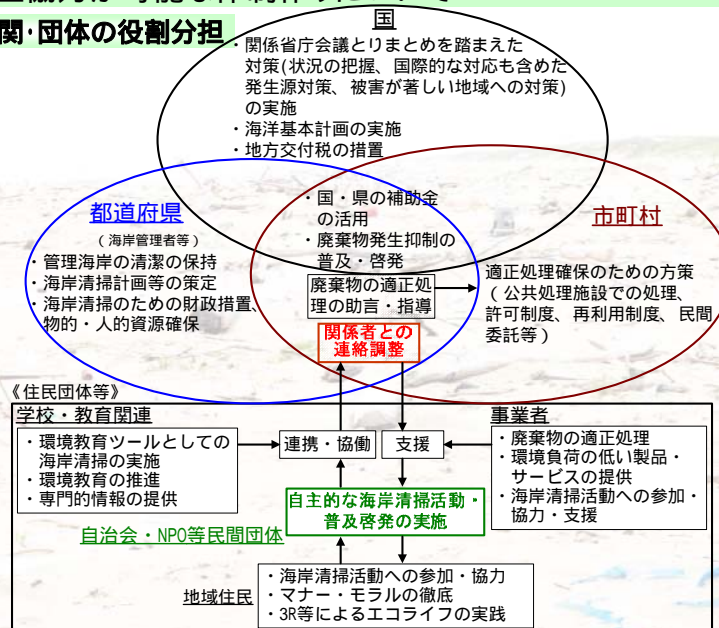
関・団体の役割分担

国
・関係省庁会議とりまとめを踏まえた対策(状況の把握、国際的な対応も含めた発生源対策、被害が著しい地域への対策)の実施
・海洋基本計画の実施
・地方交付税の措置

都道府県
（海岸管理者等）
・管理海岸の清潔の保持
・海岸清掃計画等の策定
・海岸清掃のための財政措置、物的・人的資源確保

・国・県の補助金の活用
・廃棄物発生抑制の普及・啓発

廃棄物の適正処理の助言・指導

市町村
適正処理確保のための方策（公共処理施設での処理、許可制度、再利用制度、民間委託等）

関係者との連絡調整

《住民団体等》
学校・教育関連
・環境教育ツールとしての海岸清掃の実施
・環境教育の推進
・専門的情報の提供

連携・協働
支援

事業者
・廃棄物の適正処理
・環境負荷の低い製品・サービスの提供
・海岸清掃活動への参加・協力・支援

自主的な海岸清掃活動・普及啓発の実施

自治会・NPO等民間団体

地域住民
・海岸清掃活動への参加・協力
・マナー・モラルの徹底
・3R等によるエコライフの実践